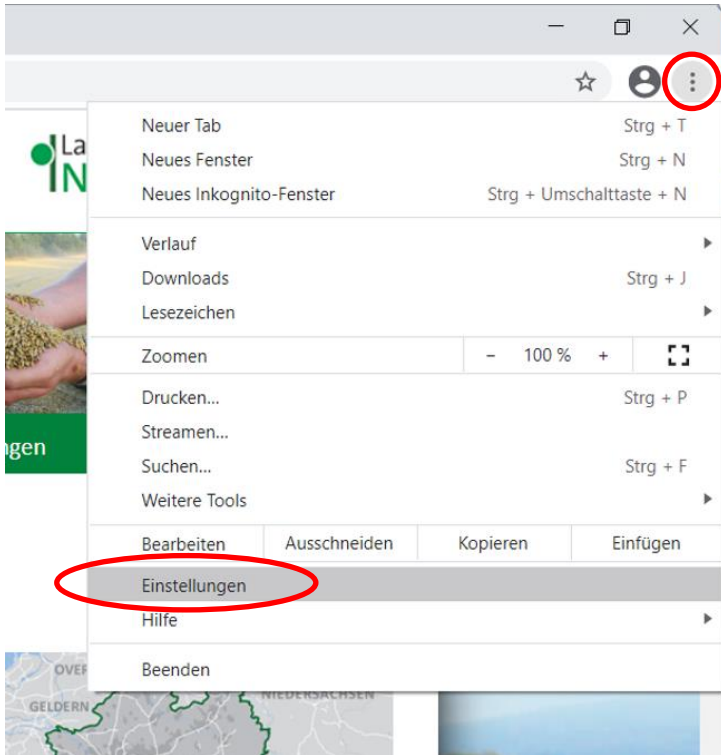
La
N

ngen

Neuer Tab Strg + T
Neues Fenster Strg + N
Neues Inkognito-Fenster Strg + Umschalttaste + N

Verlauf
Downloads Strg + J
Lesezeichen

Zoomen – 100 % +

Drucken... Strg + P
Streamen...
Suchen... Strg + F
Weitere Tools

| Bearbeiten | Ausschneiden | Kopieren | Einfügen |
|---|---|---|---|

Einstellungen
Hilfe

Beenden

OVER
GELDERN
NIEDERSACHSEN